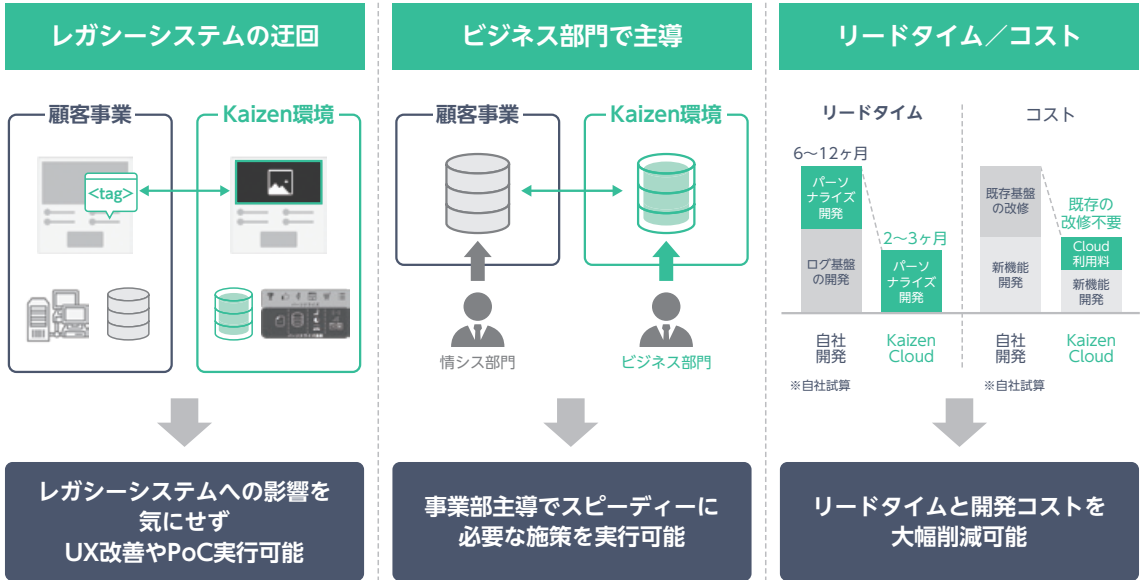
レガシーシステムの迂回

顧客事業

Kaizen環境

<tag>

レガシーシステムへの影響を気にせずUX改善やPoC実行可能

ビジネス部門で主導

顧客事業

Kaizen環境

情シス部門

ビジネス部門

事業部主導でスピーディーに必要な施策を実行可能

リードタイム／コスト

リードタイム

6〜12ヶ月

パーソナライズ開発

ログ基盤の開発

2〜3ヶ月

パーソナライズ開発

自社開発

Kaizen Cloud

※自社試算

コスト

既存基盤の改修

新機能開発

既存の改修不要

Cloud利用料

新機能開発

自社開発

Kaizen Cloud

※自社試算

リードタイムと開発コストを大幅削減可能